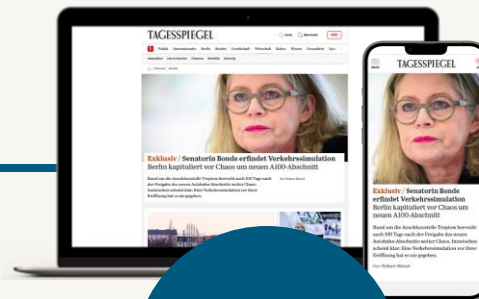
TAGESSPIEGEL

Exklusiv / Senatorin Bonde erfindet Verkehrssimulation
Berlin kapituliert vor Chaos um neuen A100-Abschnitt

TAGESSPIEGEL

Exklusiv / Senatorin Bonde erfindet Verkehrssimulation
Berlin kapituliert vor Chaos um neuen A100-Abschnitt

Rund um die Anschlussstelle Treptow herrscht auch 100 Tage nach der Freigabe des neuen Autobahn-Abschnitts weiter Chaos. Inzwischen scheint klar: Eine Verkehrssimulation vor ihrer Eröffnung hat es nie gegeben.

Von Robert Kiesel